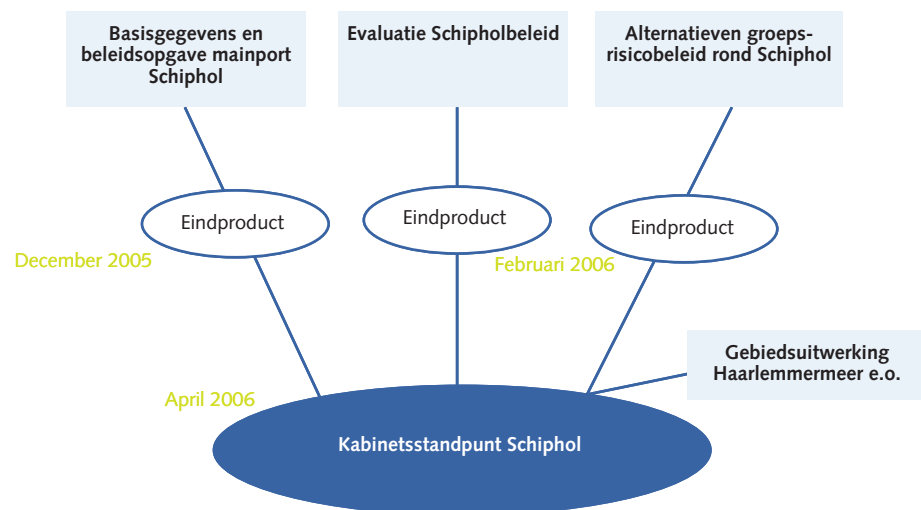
Basisgegevens en beleidsopgave mainport Schiphol

Evaluatie Schipholbeleid

Alternatieven groepsrisicobeleid rond Schiphol

Eindproduct

Eindproduct

Eindproduct

December 2005

Februari 2006

Gebiedsuitwerking Haarlemmermeer e.o.

April 2006

Kabinetsstandpunt Schiphol